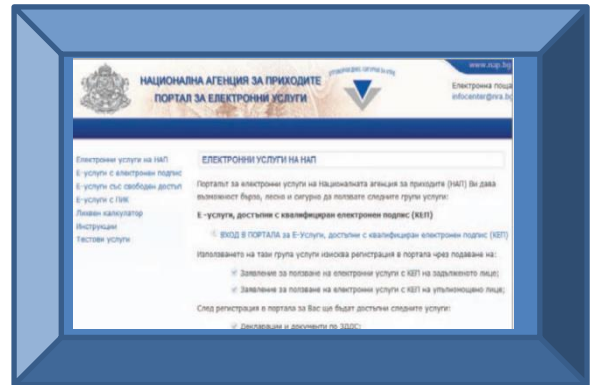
НАЦИОНАЛНА АГЕНЦИЯ ЗА ПРИХОДИТЕ
ПОРТАЛ ЗА ЕЛЕКТРОННИ УСЛУГИ

www.nap.bg
Електронна поща
infocenter@nra.bg

Електронни услуги на НАП
Е-услуги с електронен подпис
Е-услуги със свободен достъп
Е-услуги с ПИК
Лихвен калкулатор
Инструкции
Тестови услуги

ЕЛЕКТРОННИ УСЛУГИ НА НАП

Порталът за електронни услуги на Националната агенция за приходите (НАП) Ви дава възможност бързо, лесно и сигурно да ползвате следните групи услуги:

Е-услуги, достъпни с квалифициран електронен подпис (КЕП)

ВХОД В ПОРТАЛА за Е-Услуги, достъпни с квалифициран електронен подпис (КЕП)

Използването на тази група услуги изисква регистрация в портала чрез подаване на:

Заявление за ползване на електронни услуги с КЕП на задълженото лице;

Заявление за ползване на електронни услуги с КЕП на упълномощено лице;

След регистрация в портала за Вас ще бъдат достъпни следните услуги:

Декларации и документи по ЗДДС;